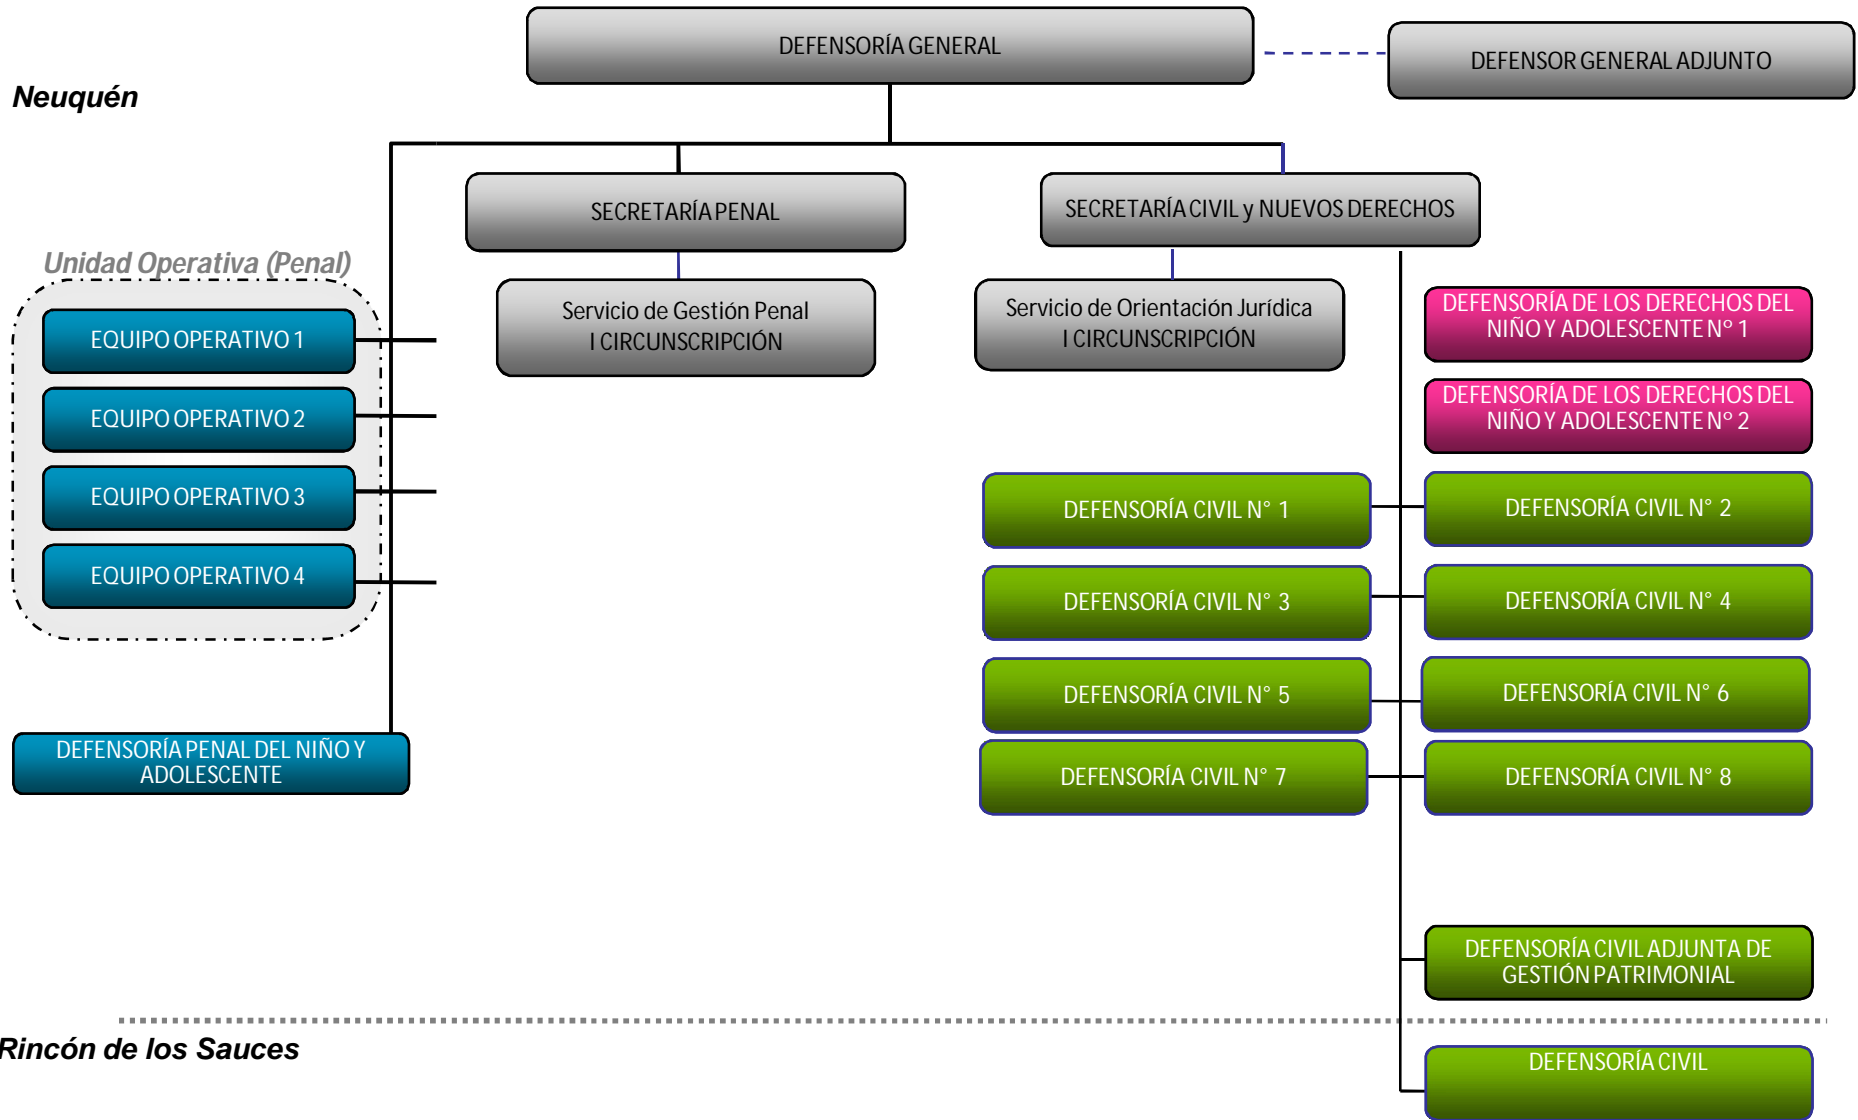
DEFENSORÍA GENERAL

DEFENSOR GENERAL ADJUNTO

Neuquén

SECRETARÍA PENAL

SECRETARÍA CIVIL y NUEVOS DERECHOS

Unidad Operativa (Penal)

EQUIPO OPERATIVO 1

EQUIPO OPERATIVO 2

EQUIPO OPERATIVO 3

EQUIPO OPERATIVO 4

Servicio de Gestión Penal I CIRCUNSCRIPCIÓN

Servicio de Orientación Jurídica I CIRCUNSCRIPCIÓN

DEFENSORÍA DE LOS DERECHOS DEL NIÑO Y ADOLESCENTE N° 1

DEFENSORÍA DE LOS DERECHOS DEL NIÑO Y ADOLESCENTE N° 2

DEFENSORÍA CIVIL N° 1

DEFENSORÍA CIVIL N° 2

DEFENSORÍA CIVIL N° 3

DEFENSORÍA CIVIL N° 4

DEFENSORÍA CIVIL N° 5

DEFENSORÍA CIVIL N° 6

DEFENSORÍA CIVIL N° 7

DEFENSORÍA CIVIL N° 8

DEFENSORÍA PENAL DEL NIÑO Y ADOLESCENTE

DEFENSORÍA CIVIL ADJUNTA DE GESTIÓN PATRIMONIAL

Rincón de los Sauces

DEFENSORÍA CIVIL